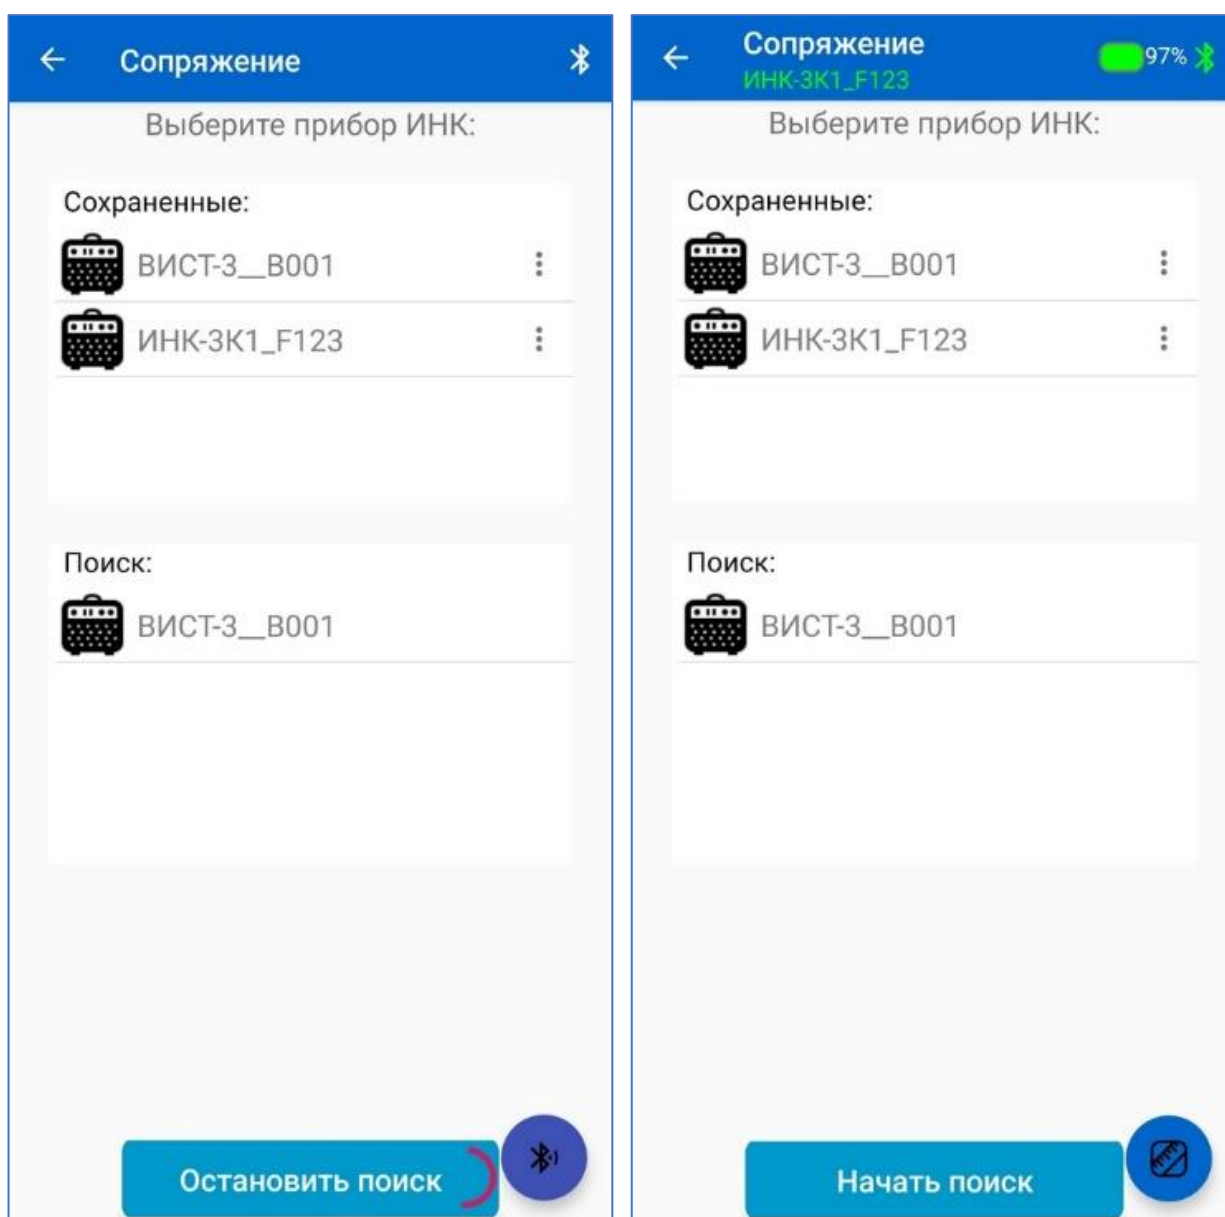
←
Сопряжение

Выберите прибор ИНК:

Сохраненные:

ВИСТ-3__B001

ИНК-3К1_F123

Поиск:

ВИСТ-3__B001

Остановить поиск

←
Сопряжение
ИНК-3К1_F123
97%

Выберите прибор ИНК:

Сохраненные:

ВИСТ-3__B001

ИНК-3К1_F123

Поиск:

ВИСТ-3__B001

Начать поиск